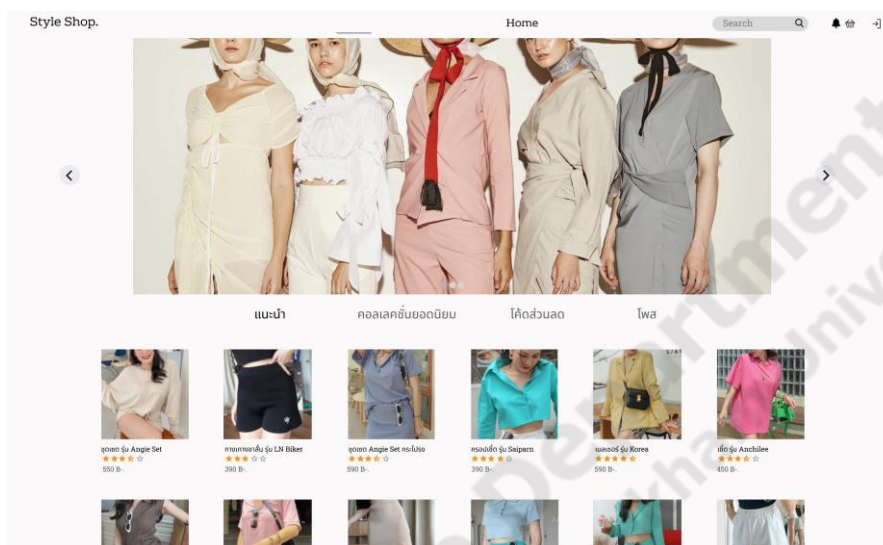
Style Shop.

Home

Search

แนะนำ

คอลเลคชั่นยอดนิยม

โค้ดส่วนลด

โพส

ชุดเซต รุ่น Angie Set
★★★★☆
550 B-

กางเกงขาสั้น รุ่น LN Biker
★★★☆☆
390 B-

ชุดเซต Angie Set กระโปรง
★★★★☆
590 B-

ครอปเสื้อ รุ่น Saiparn
★★★★☆
390 B-

เบลเซอร์ รุ่น Korea
★★★★★
590 B-

เสื้อ รุ่น Anchilee
★★★★☆
450 B-

Department
Univ